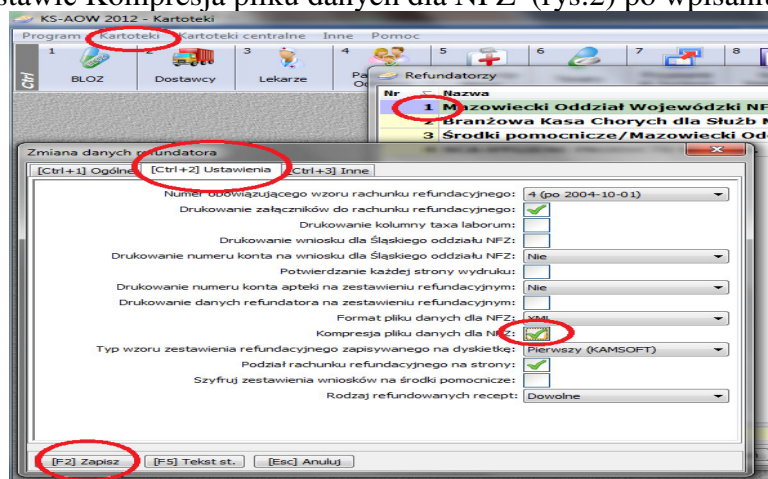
stawie Kompresja pliku danych dla NFZ (rys.2) po wpisaniu

KS-AOW 2012 - Kartoteki

Program Kartoteki Kartoteki centralne Inne Pomoc

Ctrl

1 BLOZ

2 Dostawcy

3 Lekarze

4 Pa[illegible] O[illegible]

5

6

7

8

Refundatorzy

Nr Nazwa

1 Mazowiecki Oddział Wojewódzki NF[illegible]

2 Branżowa Kasa Chorych dla Służb M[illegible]

3 Środki pomocnicze/Mazowiecki Od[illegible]

Zmiana danych refundatora

[Ctrl+1] Ogólne [Ctrl+2] Ustawienia [Ctrl+3] Inne

Numer obowiązującego wzoru rachunku refundacyjnego: 4 (po 2004-10-01)

Drukowanie załączników do rachunku refundacyjnego:

Drukowanie kolumny taxa laborum:

Drukowanie wniosku dla Śląskiego oddziału NFZ:

Drukowanie numeru konta na wniosku dla Śląskiego oddziału NFZ: Nie

Potwierdzanie każdej strony wydruku:

Drukowanie numeru konta apteki na zestawieniu refundacyjnym: Nie

Drukowanie danych refundatora na zestawieniu refundacyjnym:

Format pliku danych dla NFZ: XML

Kompresja pliku danych dla NFZ:

Typ wzoru zestawienia refundacyjnego zapisywanego na dyskietkę: Pierwszy (KAMSOFT)

Podział rachunku refundacyjnego na strony:

Szyfruj zestawienia wniosków na środki pomocnicze:

Rodzaj refundowanych recept: Dowolne

[F2] Zapisz [F5] Tekst st. [Esc] Anuluj